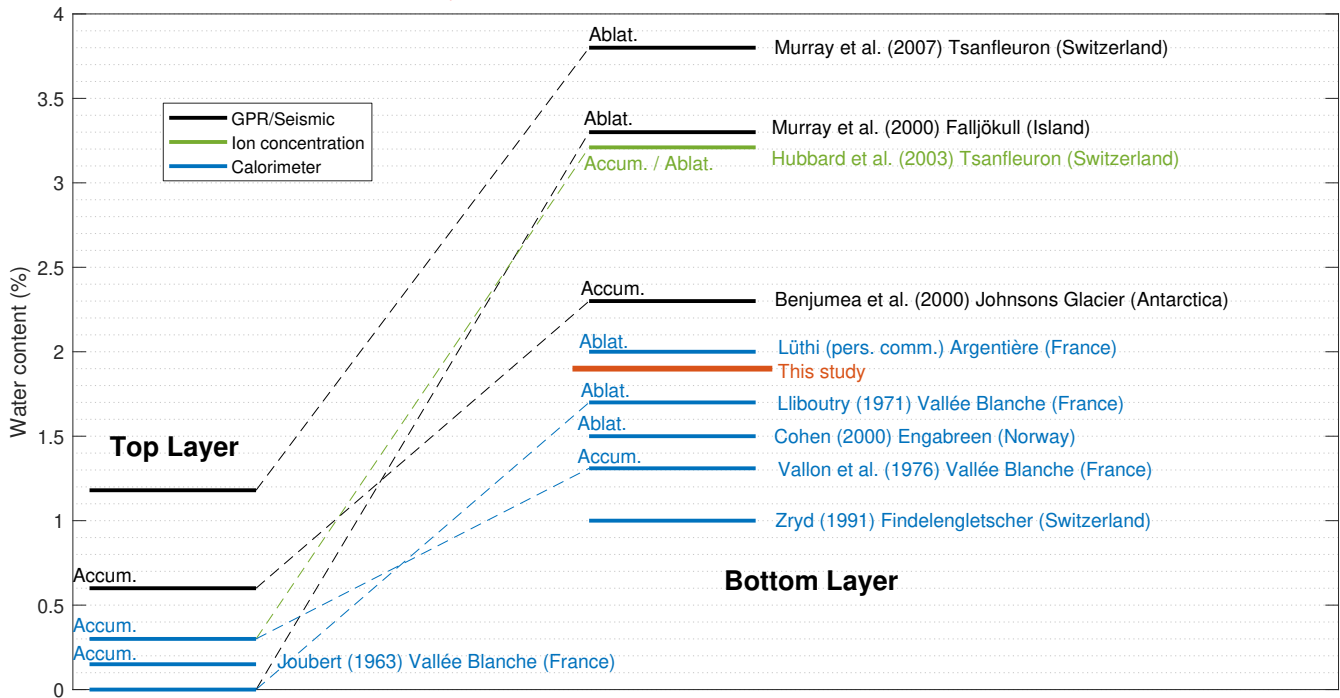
4
3.5
3
2.5
2
1.5
1
0.5
0

Water content (%)

GPR/Seismic
Ion concentration
Calorimeter

Top Layer

Accum.
Accum.
Accum.

Joubert (1963) Vallée Blanche (France)

Ablat.
Murray et al. (2007) Tsanfleuron (Switzerland)

Ablat.
Murray et al. (2000) Falljökull (Island)
Accum. / Ablat.
Hubbard et al. (2003) Tsanfleuron (Switzerland)

Accum.
Benjumea et al. (2000) Johnsons Glacier (Antarctica)

Ablat.
Lüthi (pers. comm.) Argentière (France)
This study
Ablat.
Lliboutry (1971) Vallée Blanche (France)
Ablat.
Cohen (2000) Engabreen (Norway)
Accum.
Vallon et al. (1976) Vallée Blanche (France)

Zryd (1991) Findelengletscher (Switzerland)

Bottom Layer